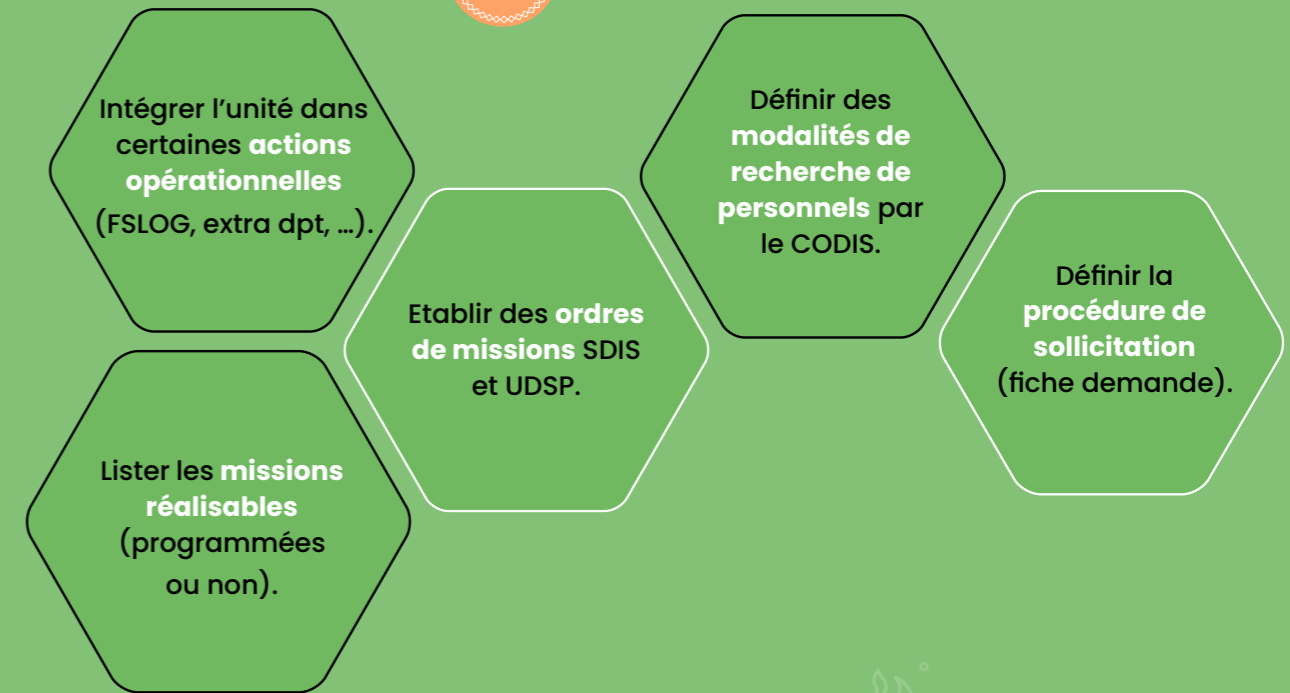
Intégrer l’unité dans certaines actions opérationnelles (FSLOG, extra dpt, …).

Lister les missions réalisables (programmées ou non).

Etablir des ordres de missions SDIS et UDSP.

Définir des modalités de recherche de personnels par le CODIS.

Définir la procédure de sollicitation (fiche demande).